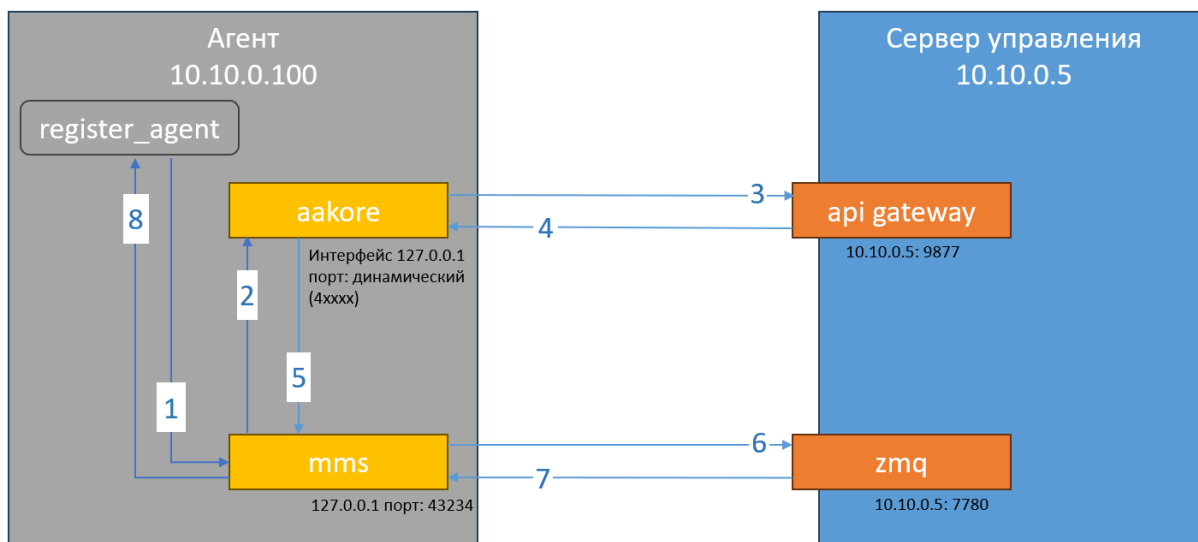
Агент
10.10.0.100

register_agent

aakore

Интерфейс 127.0.0.1
порт: динамический
(4xxxx)

8

2

5

1

mms

127.0.0.1 порт: 43234

Сервер управления
10.10.0.5

3

4

api gateway

10.10.0.5: 9877

6

7

zmq

10.10.0.5: 7780